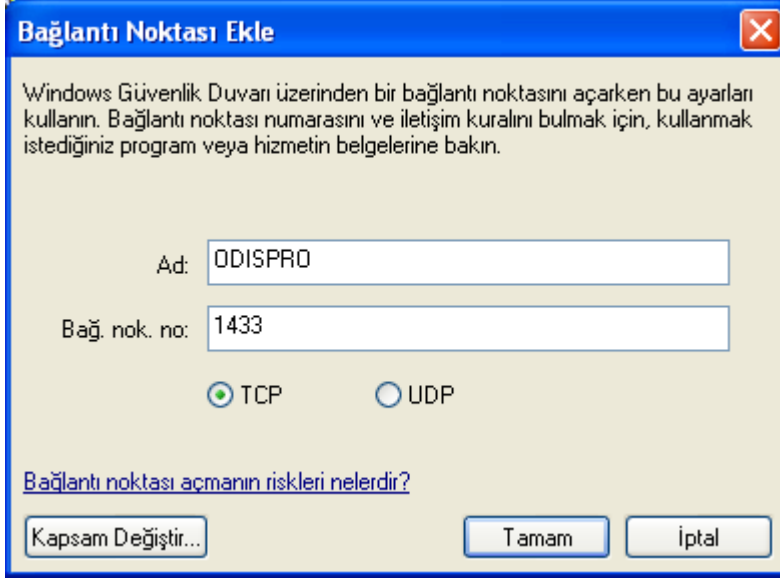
Bağlantı Noktası Ekle

Windows Güvenlik Duvarı üzerinden bir bağlantı noktasını açarken bu ayarları kullanın. Bağlantı noktası numarasını ve iletişim kuralını bulmak için, kullanmak istediğiniz program veya hizmetin belgelerine bakın.

Ad: ODISPRO

Bağ. nok. no: 1433

TCP

UDP

Bağlantı noktası açmanın riskleri nelerdir?

Kapsam Değiştir...

Tamam

İptal